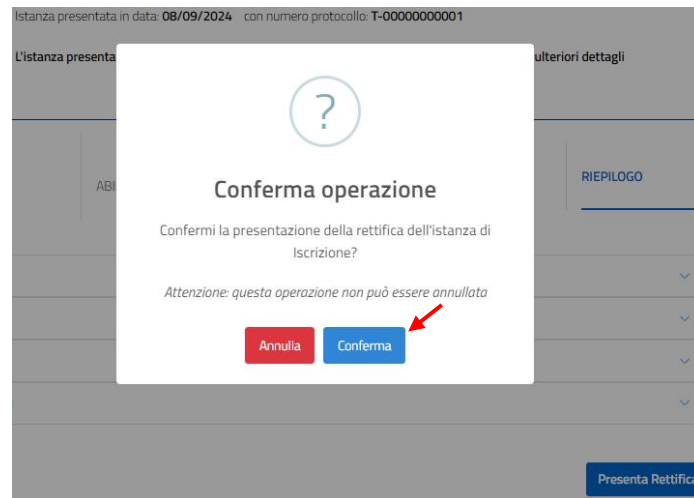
Istanza presentata in data: 08/09/2024 con numero protocollo: T-00000000001

L'istanza presenta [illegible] ulteriori dettagli

ABI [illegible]

RIEPILOGO

?

Conferma operazione

Confermi la presentazione della rettifica dell'istanza di Iscrizione?

Attenzione: questa operazione non può essere annullata

Annulla

Conferma

Presenta Rettifica